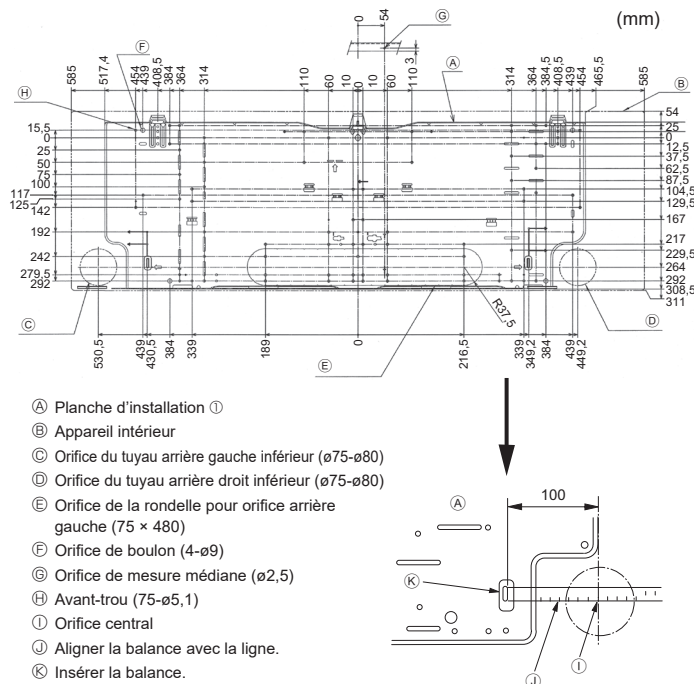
(mm)

0
54
Ⓖ
10
3
Ⓐ
Ⓑ
Ⓕ
Ⓗ
585
517,4
454
439
408,5
384
364
314
110
60
10
0
10
60
110
314
364
384,5
408,5
439
454
465,5
585

15,5
0
25
50
75
100
117
125
142
192
242
279,5
292

54
25
0
12,5
37,5
62,5
87,5
104,5
129,5
167
217
229,5
264
292
308,5
311

Ⓒ
Ⓓ
Ⓔ
R37,5

530,5
439
430,5
384
339
189
0
216,5
339
349,2
384
439
449,2

Ⓐ Planche d'installation ①
Ⓑ Appareil intérieur
Ⓒ Orifice du tuyau arrière gauche inférieur (ø75-ø80)
Ⓓ Orifice du tuyau arrière droit inférieur (ø75-ø80)
Ⓔ Orifice de la rondelle pour orifice arrière gauche (75 × 480)
Ⓕ Orifice de boulon (4-ø9)
Ⓖ Orifice de mesure médiane (ø2,5)
Ⓗ Avant-trou (75-ø5,1)
Ⓘ Orifice central
Ⓙ Aligner la balance avec la ligne.
Ⓚ Insérer la balance.

Ⓐ
100
Ⓚ
Ⓘ
Ⓙ